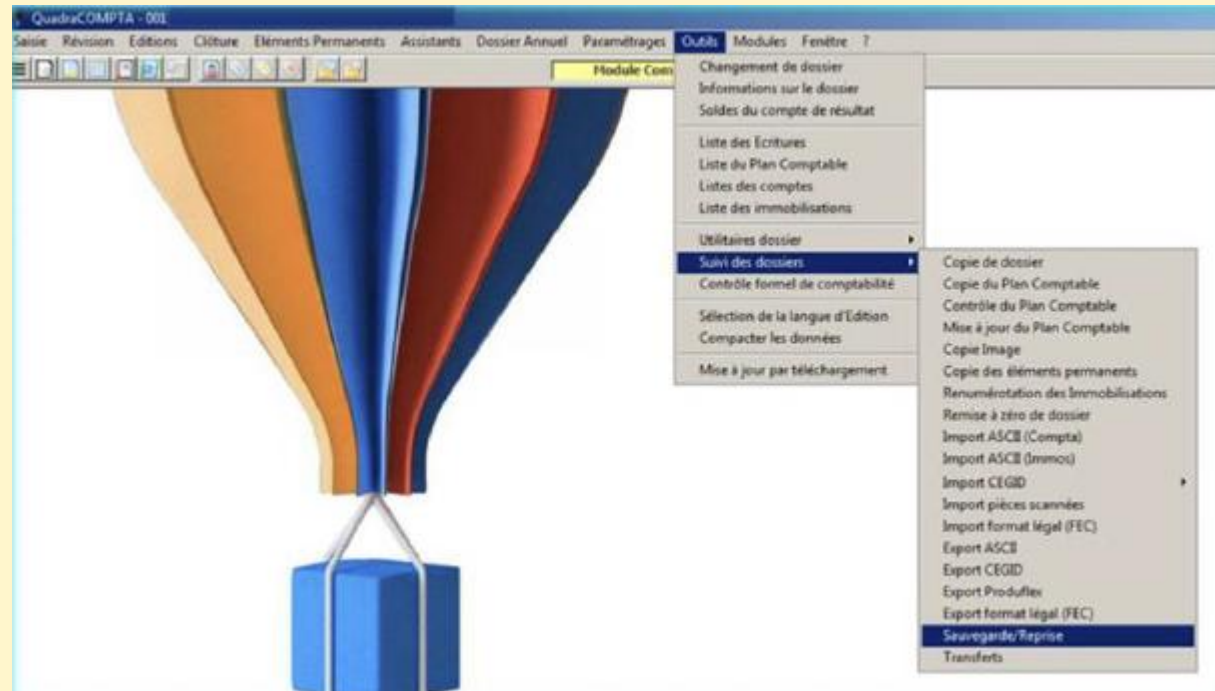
QuadraCOMPTA - 001

Saisie Révision Editions Clôture Eléments Permanents Assistants Dossier Annuel Paramétrages Outils Modules Fenêtre ?

Module Com

Changement de dossier
Informations sur le dossier
Soldes du compte de résultat

Liste des Ecritures
Liste du Plan Comptable
Listes des comptes
Liste des immobilisations

Utilitaires dossier
Suivi des dossiers
Contrôle formel de comptabilité

Sélection de la langue d'Edition
Compacter les données

Mise à jour par téléchargement

Copie de dossier
Copie du Plan Comptable
Contrôle du Plan Comptable
Mise à jour du Plan Comptable
Copie Image
Copie des éléments permanents
Renumérotation des Immobilisations
Remise à zéro de dossier
Import ASCII (Compta)
Import ASCII (Immos)
Import CEGID
Import pièces scannées
Import format légal (FEC)
Export ASCII
Export CEGID
Export Produflex
Export format légal (FEC)
Sauvegarde/Reprise
Transferts